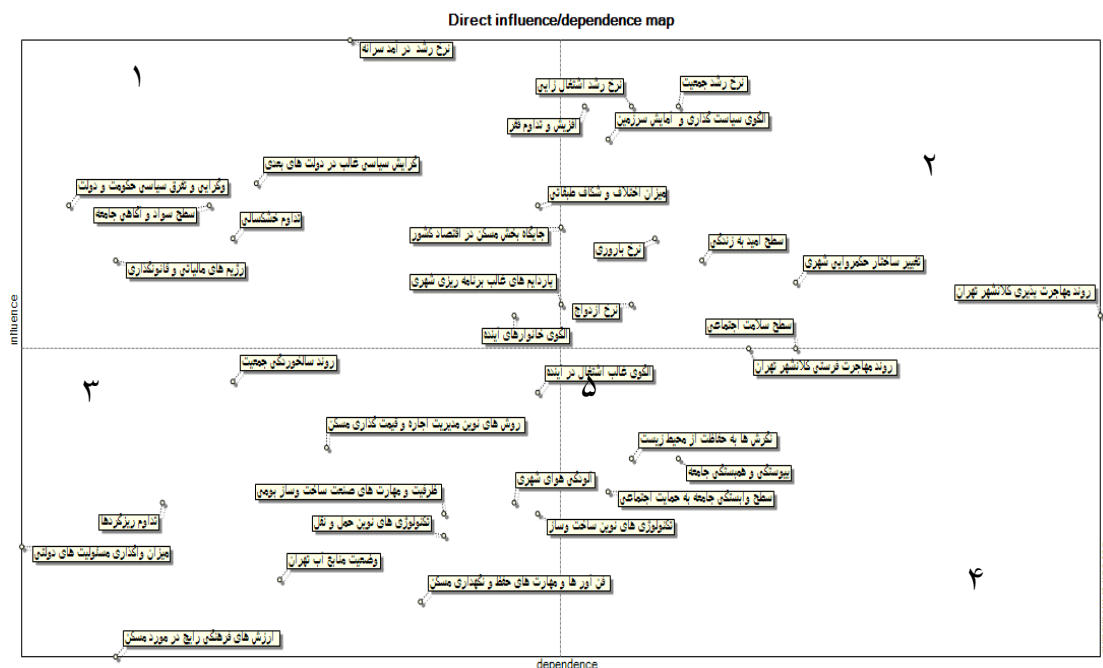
Direct influence/dependence map

نرخ رشد در آمد سرانه

۱

نرخ رشد اشتغال زایی

نرخ رشد جمعیت

افزایش و تداوم فقر

الگوی سیاست گذاری و آمایش سرزمین

۲

گرایش سیاسی غالب در دولت های بعدی

واگرایی و تفرق سیاسی حکومت و دولت

میزان اختلاف و شکاف طبقاتی

سطح سواد و آگاهی جامعه

تداوم خشکسالی

جایگاه بخش مسکن در اقتصاد کشور

نرخ باروری

سطح امید به زندگی

تغییر ساختار حکمروایی شهری

رژیم های مالیاتی و قانونگذاری

پارادایم های غالب برنامه ریزی شهری

روند مهاجرت پذیری کلانشهر تهران

نرخ ازدواج

influence

الگوی خانوارهای آینده

سطح سلامت اجتماعی

روند سالخوردگی جمعیت

روند مهاجرت فرستی کلانشهر تهران

۳

الگوی غالب اشتغال در آینده

۵

روش های نوین مدیریت اجاره و قیمت گذاری مسکن

نگرش ها به حفاظت از محیط زیست

سرزندگی و همبستگی جامعه

ظرفیت و مهارت های صنعت ساخت وساز بومی

آلودگی هوای شهری

سطح وابستگی جامعه به حمایت اجتماعی

تداوم ریزگردها

تکنولوژی های نوین حمل و نقل

تکنولوژی های نوین ساخت وساز

میزان واگذاری مسئولیت های دولتی

وضعیت منابع آب تهران

۴

فن آوری ها و مهارت های حفظ و نگهداری مسکن

ارزش های فرهنگی رایج در مورد مسکن

dependence